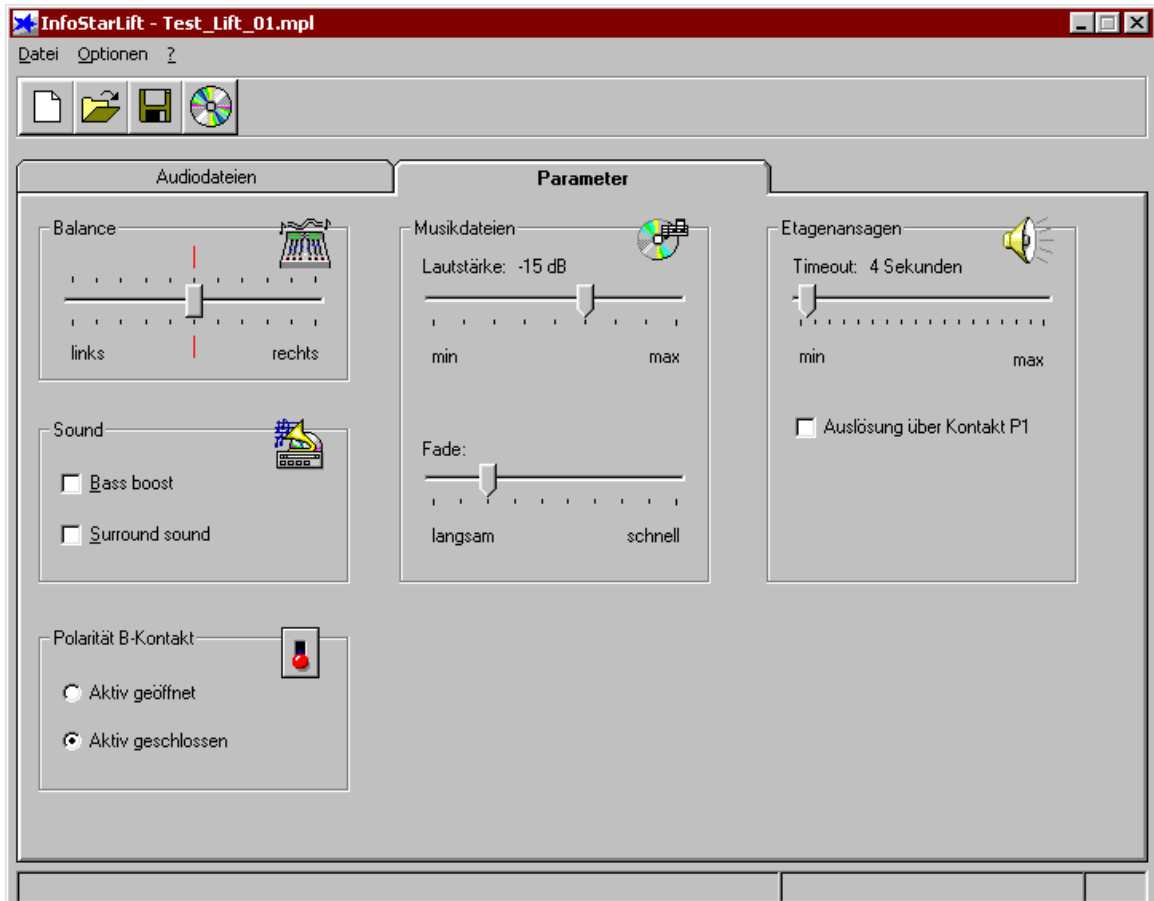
InfoStarLift - Test_Lift_01.mpl

Datei Optionen ?

Audiodateien
Parameter

Balance
links
rechts

Musikdateien
Lautstärke: -15 dB
min
max

Etagenansagen
Timeout: 4 Sekunden
min
max

Auslösung über Kontakt P1

Sound
Bass boost
Surround sound

Fade:
langsam
schnell

Polarität B-Kontakt
Aktiv geöffnet
Aktiv geschlossen